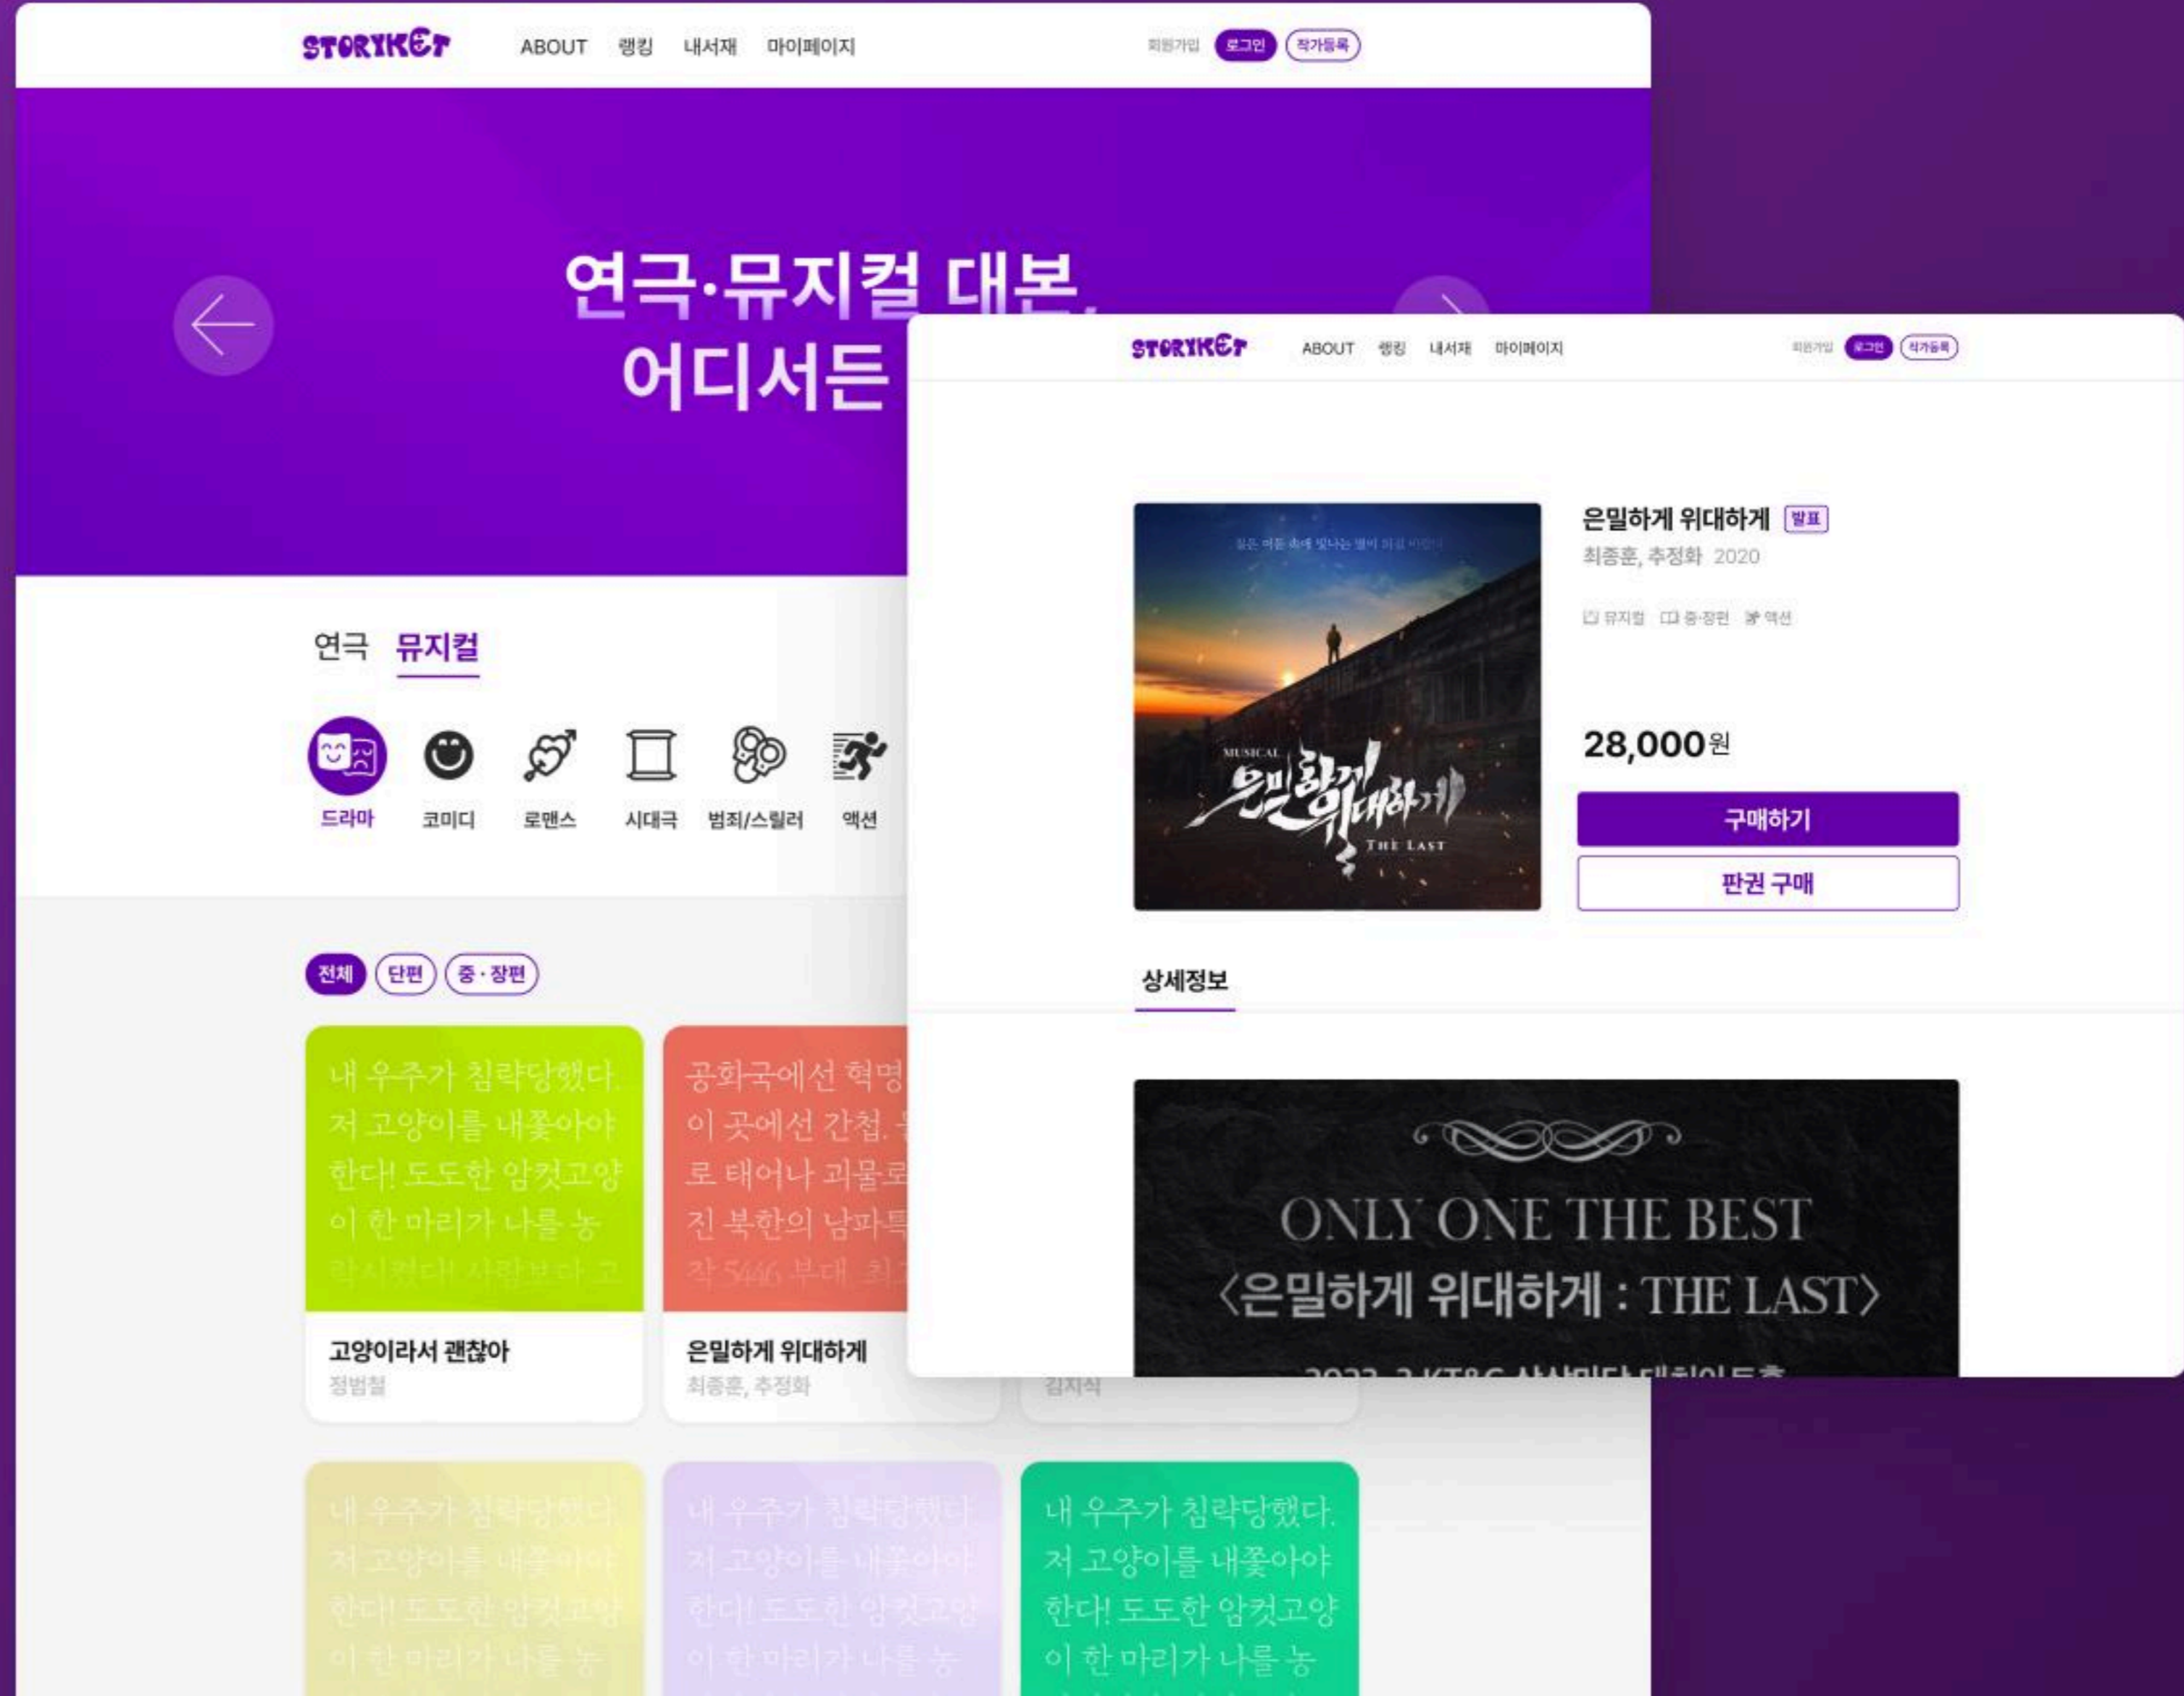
STORYKET ABOUT 랭킹 내서재 마이페이지 회원가입 로그인 작가등록

연극·뮤지컬 대본,
어디서든

연극 뮤지컬

드라마 코미디 로맨스 시대극 범죄/스릴러 액션

전체 단편 중·장편

내 우주가 침략당했다. 저 고양이를 내쫓아야 한다! 도도한 암컷고양이 한 마리가 나를 농 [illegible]

고양이라서 괜찮아
정범철

공화국에선 혁명 이 곳에선 간첩. 로 태어나 괴물로 진 북한의 남파특 각 5446 부대, 최 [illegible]

은밀하게 위대하게
최종훈, 추정화

김지식

내 우주가 침략당했다. 저 고양이를 내쫓아야 한다! 도도한 암컷고양이 한 마리가 나를 농

내 우주가 침략당했다. 저 고양이를 내쫓아야 한다! 도도한 암컷고양이 한 마리가 나를 농

내 우주가 침략당했다. 저 고양이를 내쫓아야 한다! 도도한 암컷고양이 한 마리가 나를 농

STORYKET ABOUT 랭킹 내서재 마이페이지 회원가입 로그인 작가등록

MUSICAL 은밀하게 위대하게 THE LAST

은밀하게 위대하게 발표
최종훈, 추정화 2020

뮤지컬 중·장편 액션

28,000원

구매하기
판권 구매

상세정보

ONLY ONE THE BEST
〈은밀하게 위대하게 : THE LAST〉
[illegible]